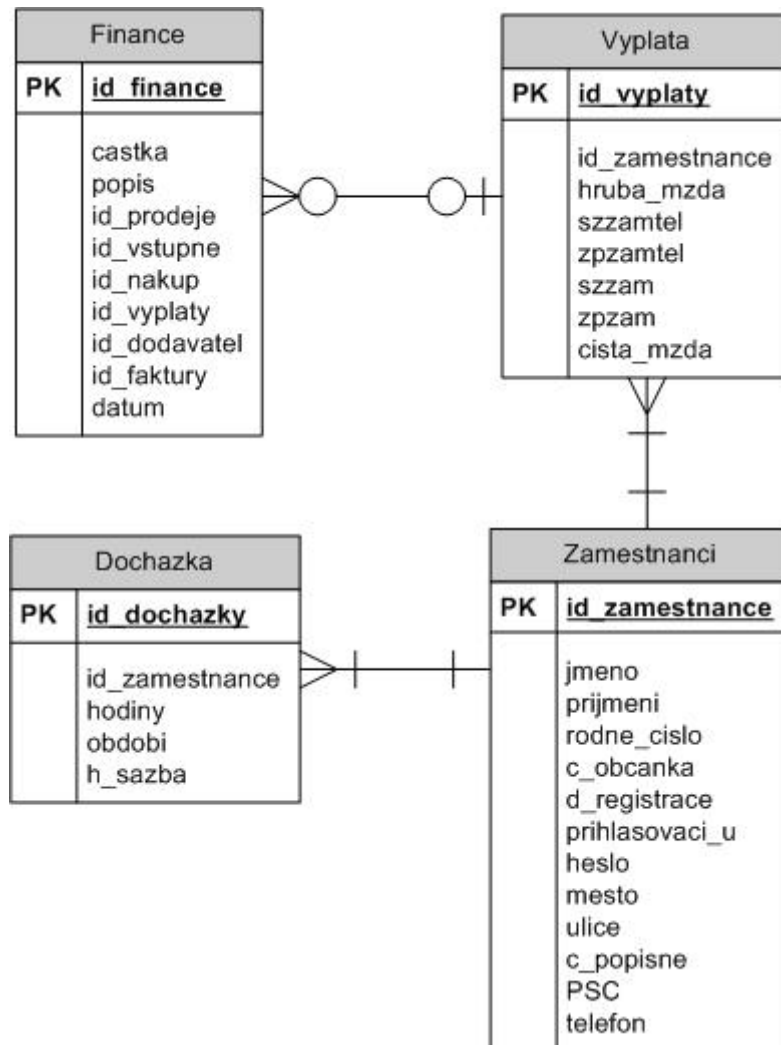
Finance

PK id_finance

castka
popis
id_prodeje
id_vstupne
id_nakup
id_vyplaty
id_dodavatel
id_faktury
datum

Vyplata

PK id_vyplaty

id_zamestnance
hruba_mzda
szzamtel
zpzamtel
szzam
zpzam
cista_mzda

Dochazka

PK id_dochazky

id_zamestnance
hodiny
obdobi
h_sazba

Zamestnanci

PK id_zamestnance

jmeno
prijmeni
rodne_cislo
c_obcanka
d_registrace
prihlasovaci_u
heslo
mesto
ulice
c_popisne
PSC
telefon